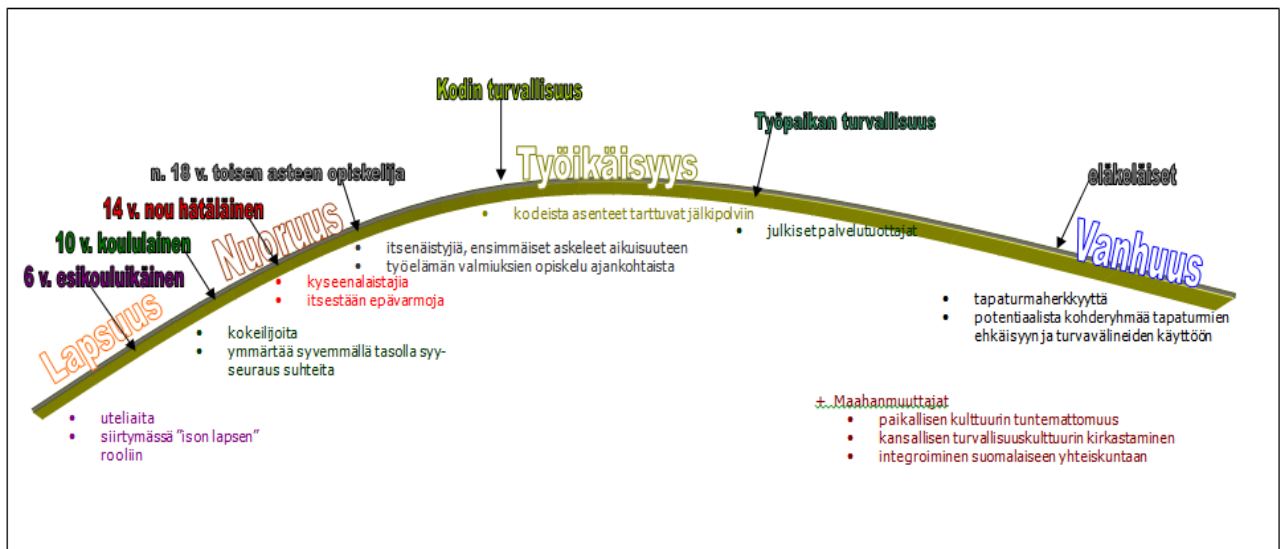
Kodin turvallisuus

Työpaikan turvallisuus

Työikäisyys

n. 18 v. toisen asteen opiskelija

14 v. nou hätäläinen

10 v. koululainen

6 v. esikouluikäinen

Nuoruus

Lapsuus

eläkeläiset

Vanhuus

- kodeista asenteet tarttuvat jälkipolviin

- julkiset palvelutuottajat

- itsenäistyjiä, ensimmäiset askeleet aikuisuuteen
- työelämän valmiuksien opiskelu ajankohtaista

- kyseenalaistajia
- itsestään epävarmoja

- kokeilijoita
- ymmärtää syvemmällä tasolla syy-seuraus suhteita

- uteliaita
- siirtymässä "ison lapsen" rooliin

- tapaturmaherkkyyttä
- potentiaalista kohderyhmää tapaturmien ehkäisyyn ja turvavälineiden käyttöön

+ Maahanmuuttajat
- paikallisen kulttuurin tuntemattomuus
- kansallisen turvallisuuskulttuurin kirkastaminen
- integroiminen suomalaiseen yhteiskuntaan